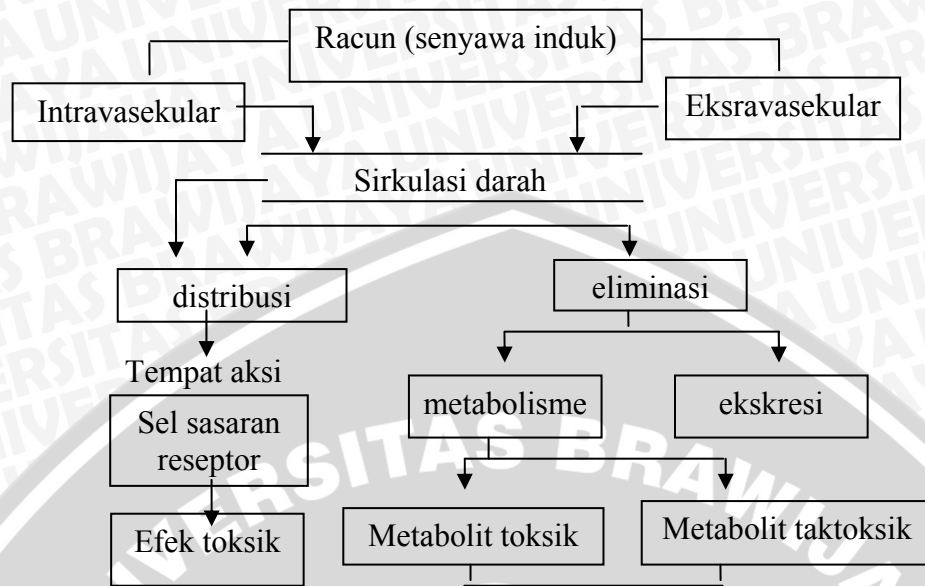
Racun (senyawa induk)

Intravasekular

Eksravasekular

Sirkulasi darah

distribusi

eliminasi

Tempat aksi

Sel sasaran reseptor

metabolisme

ekskresi

Efek toksik

Metabolit toksik

Metabolit taktoksik